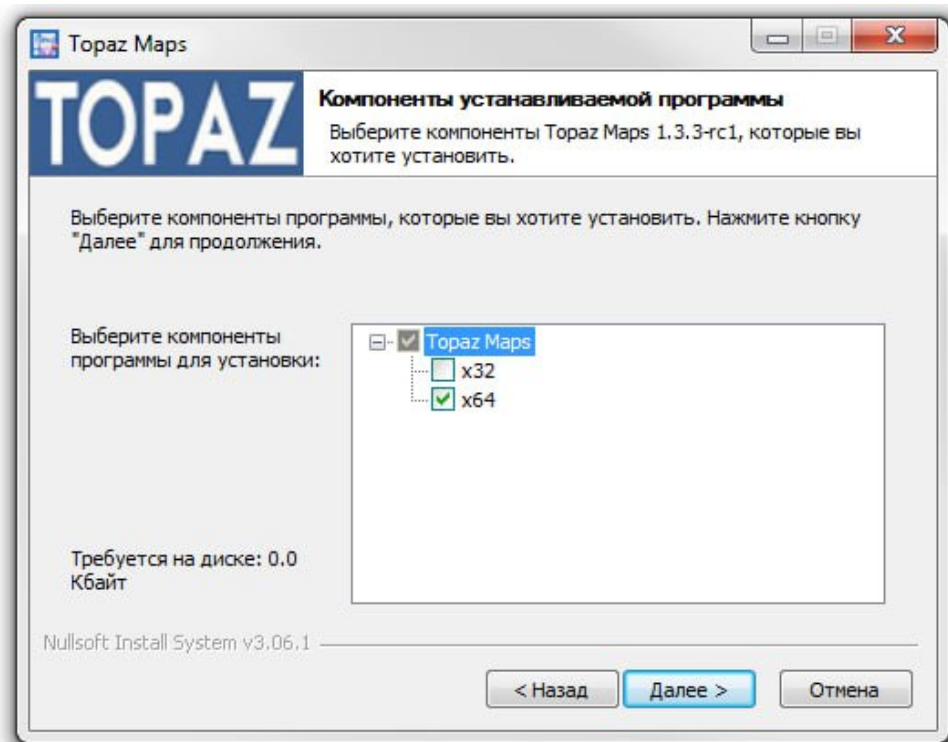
Topaz Maps

TOPAZ

Компоненты устанавливаемой программы

Выберите компоненты Topaz Maps 1.3.3-rc1, которые вы хотите установить.

Выберите компоненты программы, которые вы хотите установить. Нажмите кнопку "Далее" для продолжения.

Выберите компоненты программы для установки:

Topaz Maps
x32
x64

Требуется на диске: 0.0 Кбайт

Nullsoft Install System v3.06.1

< Назад
Далее >
Отмена